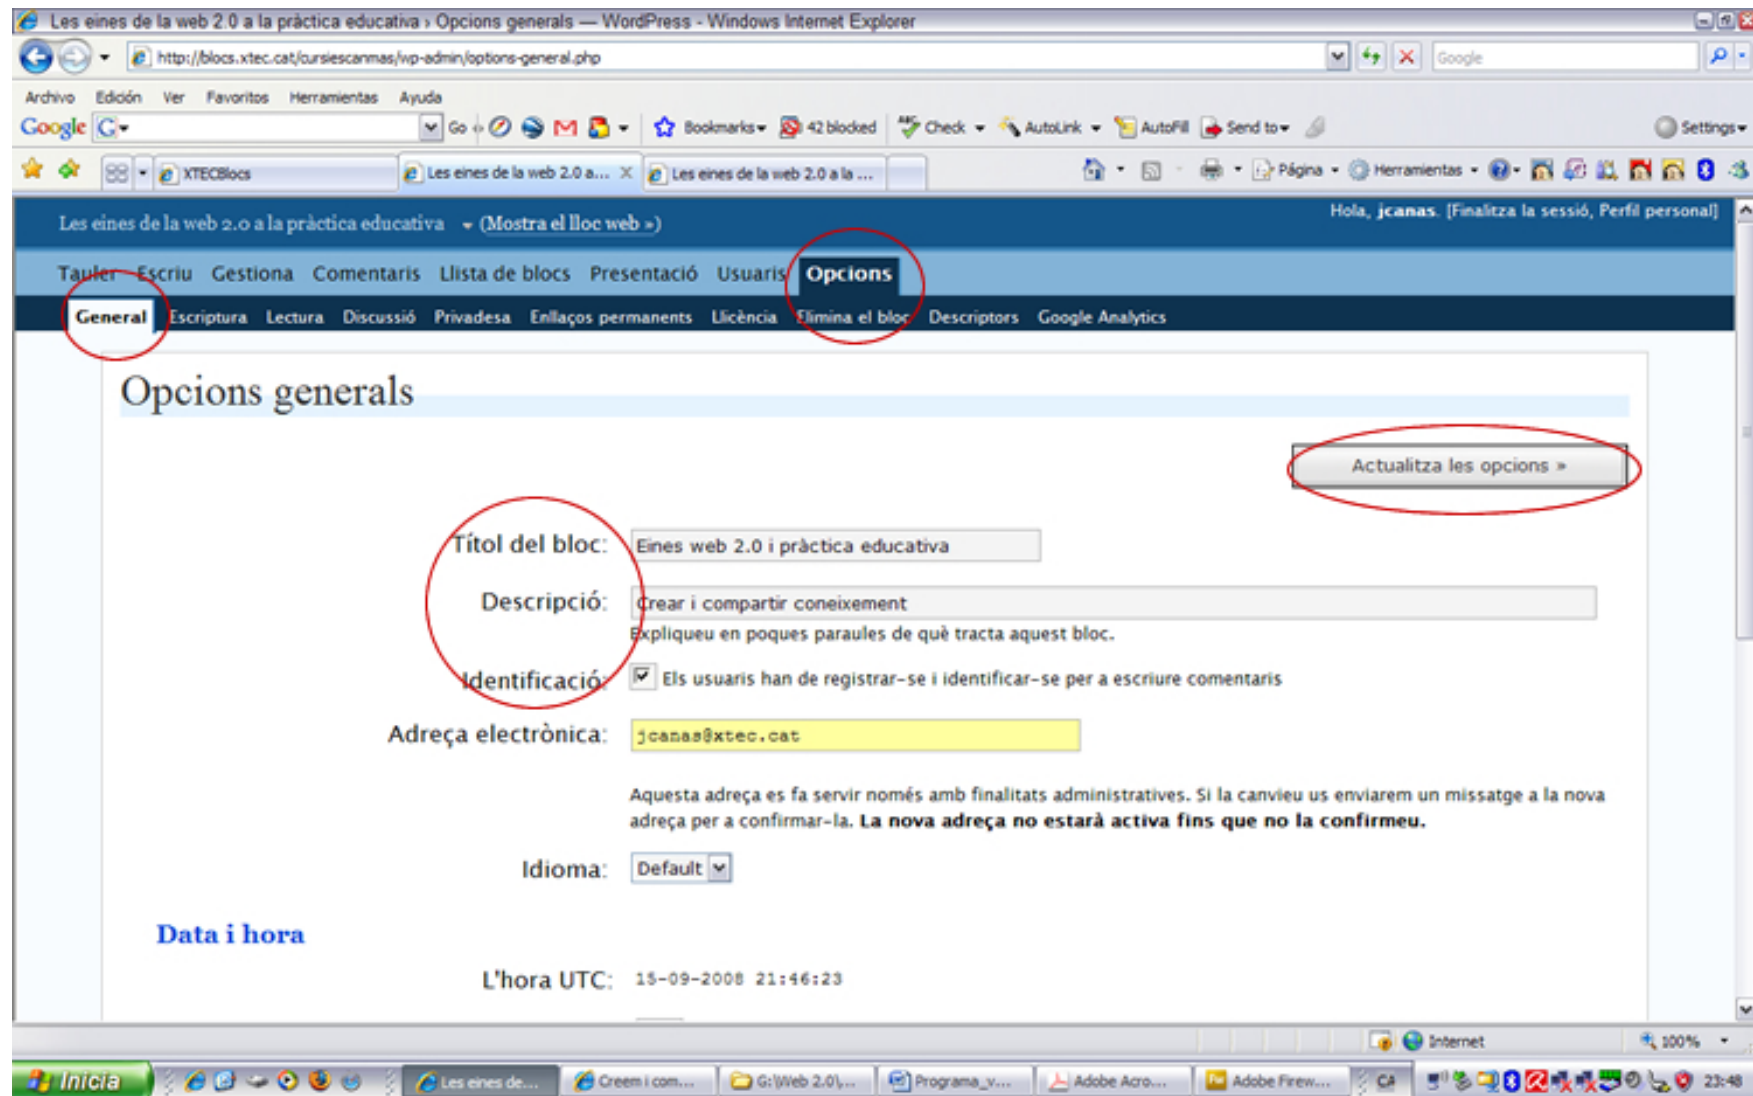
Les eines de la web 2.0 a la pràctica educativa › Opcions generals — WordPress - Windows Internet Explorer

http://blocs.xtec.cat/cursiescanmas/wp-admin/options-general.php

Google

Archivo Edición Ver Favoritos Herramientas Ayuda

Google G Go Bookmarks 42 blocked Check AutoLink AutoFill Send to Settings

XTECBlocs Les eines de la web 2.0 a... Les eines de la web 2.0 a la ... Página Herramientas

Les eines de la web 2.0 a la pràctica educativa (Mostra el lloc web ») Hola, jcanas. [Finalitza la sessió, Perfil personal]

Tauler Escriu Gestiona Comentaris Llista de blocs Presentació Usuaris Opcions

General Escriptura Lectura Discussió Privadesa Enllaços permanents Llicència Elimina el bloc Descriptors Google Analytics

Opcions generals

Actualitza les opcions »

Títol del bloc: Eines web 2.0 i pràctica educativa

Descripció: Crear i compartir coneixement

Expliqueu en poques paraules de què tracta aquest bloc.

Identificació: Els usuaris han de registrar-se i identificar-se per a escriure comentaris

Adreça electrònica: jcanas@xtec.cat

Aquesta adreça es fa servir només amb finalitats administratives. Si la canvieu us enviarem un missatge a la nova adreça per a confirmar-la. La nova adreça no estarà activa fins que no la confirmeu.

Idioma: Default

Data i hora

L'hora UTC: 15-09-2008 21:46:23

Internet 100%

Inicia Les eines de... Creem i com... G:\Web 2.0\... Programa_v... Adobe Acro... Adobe Firew... CA 23:48